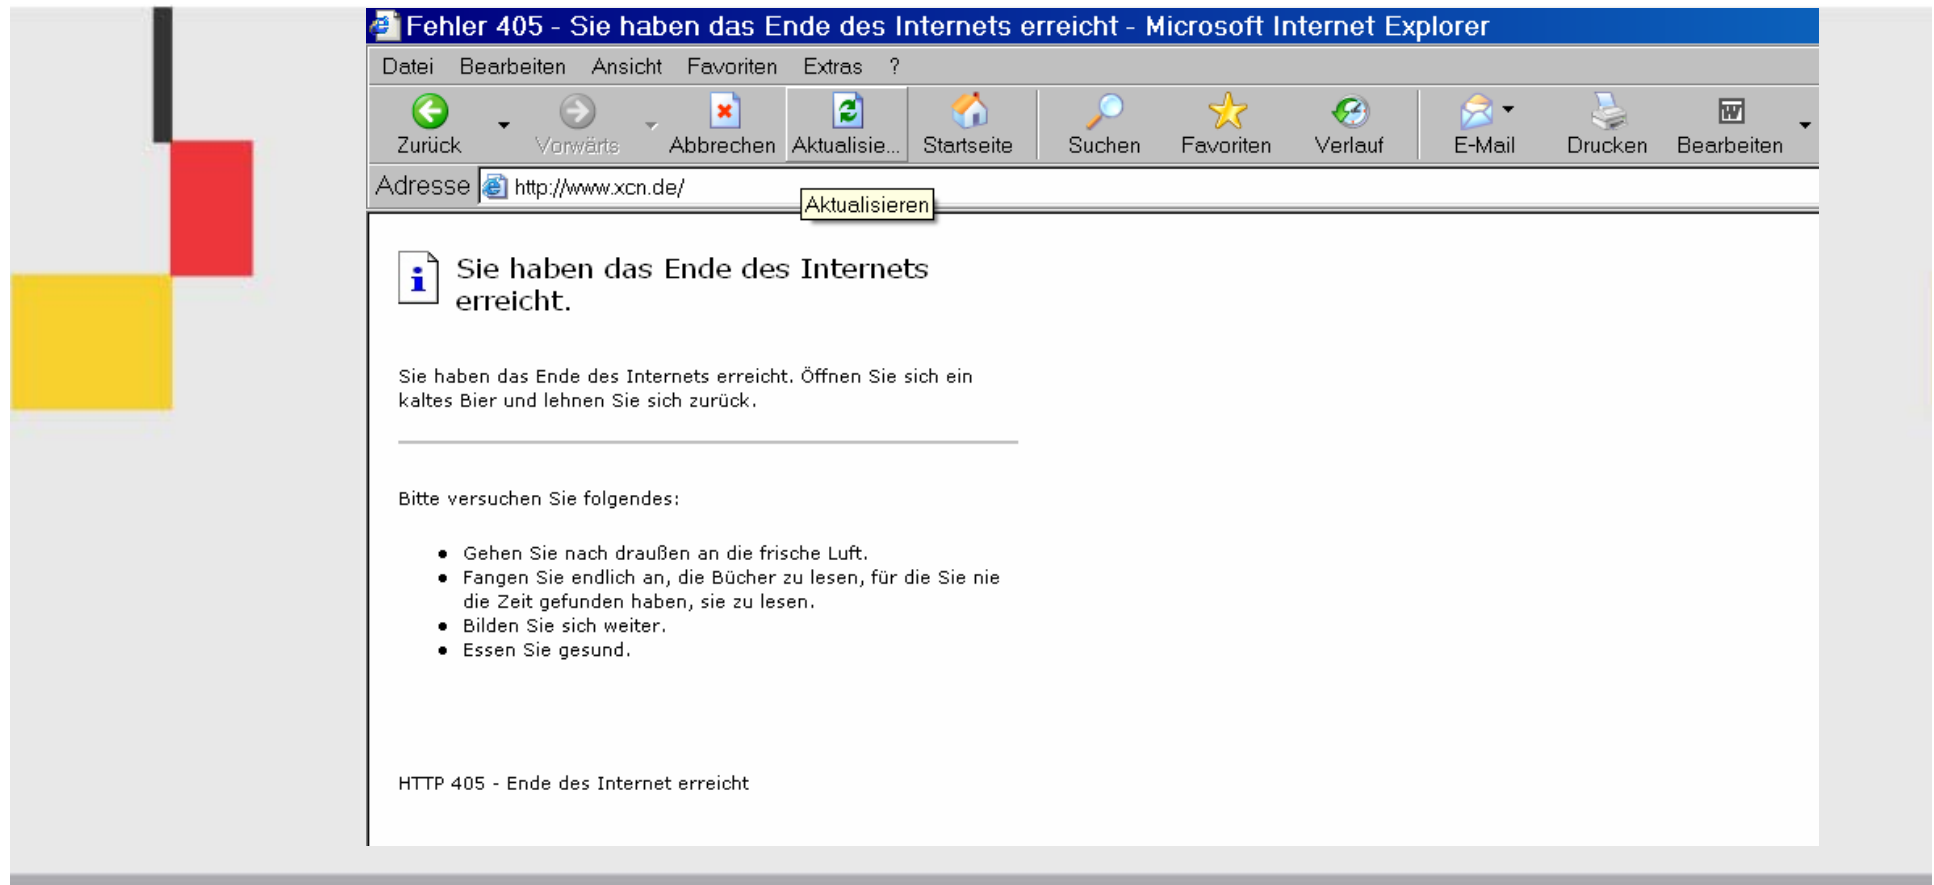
Fehler 405 - Sie haben das Ende des Internets erreicht - Microsoft Internet Explorer

Datei Bearbeiten Ansicht Favoriten Extras ?

Zurück Vorwärts Abbrechen Aktualisie... Startseite Suchen Favoriten Verlauf E-Mail Drucken Bearbeiten

Adresse http://www.xcn.de/

Aktualisieren

Sie haben das Ende des Internets erreicht.

Sie haben das Ende des Internets erreicht. Öffnen Sie sich ein kaltes Bier und lehnen Sie sich zurück.

Bitte versuchen Sie folgendes:

- Gehen Sie nach draußen an die frische Luft.
- Fangen Sie endlich an, die Bücher zu lesen, für die Sie nie die Zeit gefunden haben, sie zu lesen.
- Bilden Sie sich weiter.
- Essen Sie gesund.

HTTP 405 - Ende des Internet erreicht